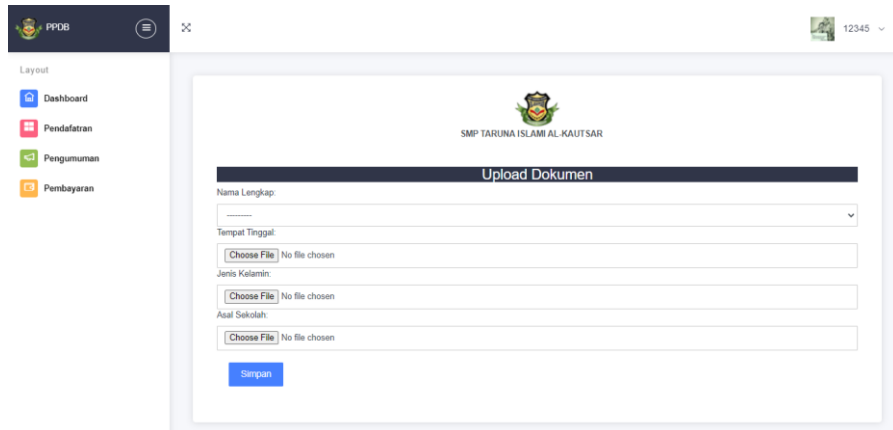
PPDB

12345

Layout

Dashboard

Pendafatran

Pengumuman

Pembayaran

SMP TARUNA ISLAMI AL-KAUTSAR

Upload Dokumen

Nama Lengkap:

---------

Tempat Tinggal:

Choose File No file chosen

Jenis Kelamin:

Choose File No file chosen

Asal Sekolah:

Choose File No file chosen

Simpan